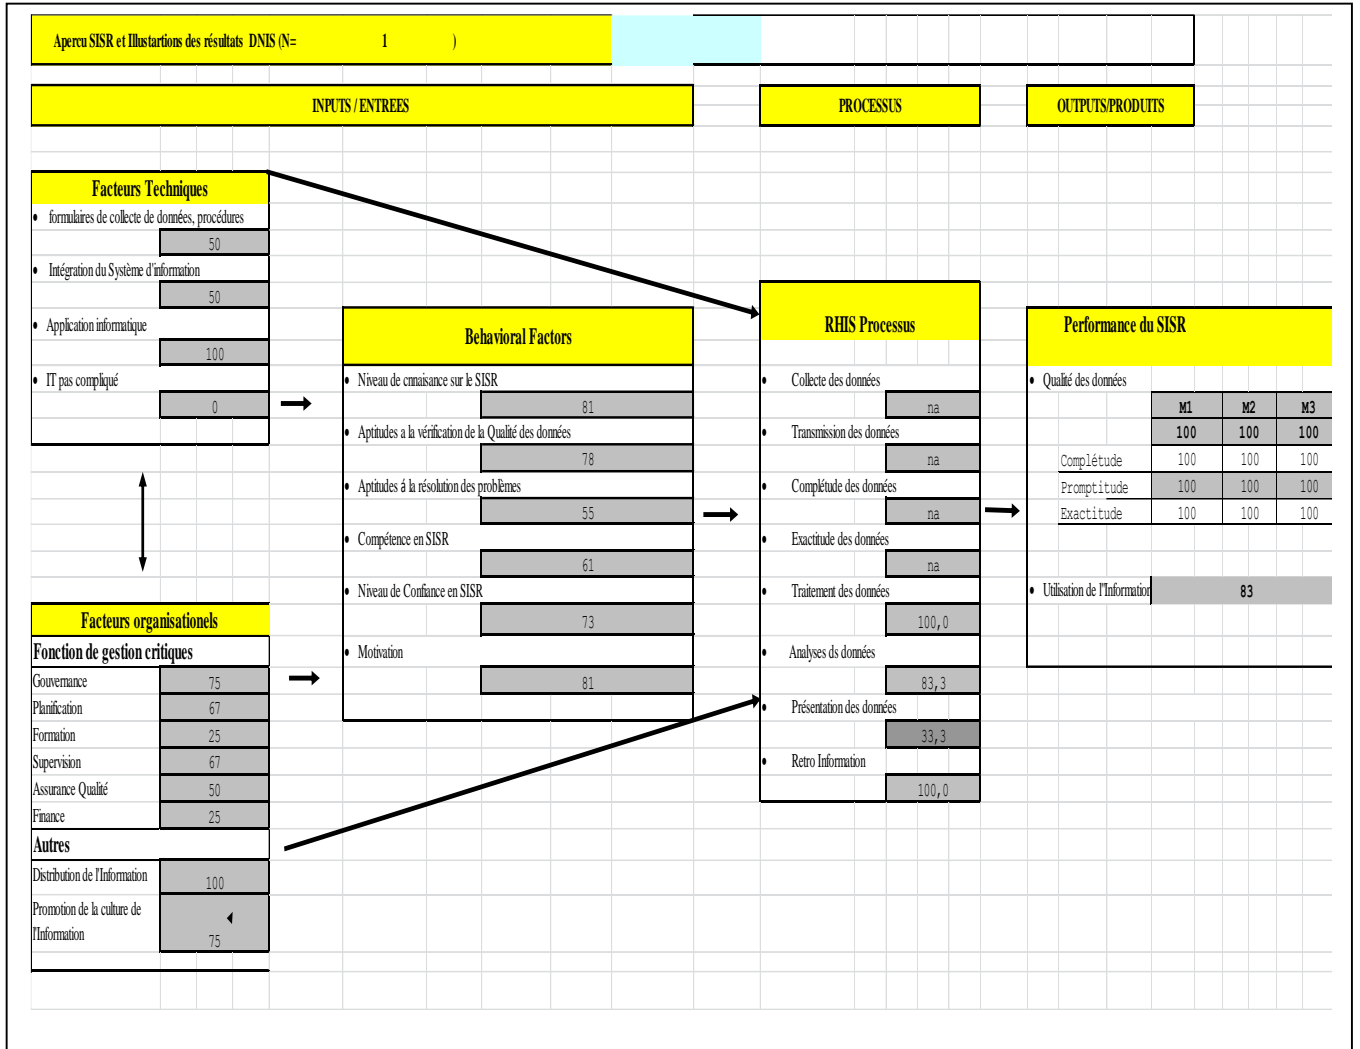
Apercu SISR et Illustartions des résultats DNIS (N= 1 )

INPUTS / ENTREES

PROCESSUS

OUTPUTS/PRODUITS

Facteurs Techniques
• formulaires de collecte de données, procédures
50
• Intégration du Système d'information
50
• Application informatique
100
• IT pas compliqué
0

Facteurs organisationels
Fonction de gestion critiques

| | |
|---|---|
| Gouvernance | 75 |
| Planification | 67 |
| Formation | 25 |
| Supervision | 67 |
| Assurance Qualité | 50 |
| Finance | 25 |

Autres

| | |
|---|---|
| Distribution de l'Information | 100 |
| Promotion de la culture de l'Information | 75 |

Behavioral Factors
• Niveau de cnnaisance sur le SISR
81
• Aptitudes a la vérification de la Qualité des données
78
• Aptitudes à la résolution des problèmes
55
• Compétence en SISR
61
• Niveau de Confiance en SISR
73
• Motivation
81

RHIS Processus
• Collecte des données
na
• Transmission des données
na
• Complétude des données
na
• Exactitude des données
na
• Traitement des données
100,0
• Analyses ds données
83,3
• Présentation des données
33,3
• Retro Information
100,0

Performance du SISR
• Qualité des données

| | M1 | M2 | M3 |
|---|---|---|---|
| | 100 | 100 | 100 |
| Complétude | 100 | 100 | 100 |
| Promptitude | 100 | 100 | 100 |
| Exactitude | 100 | 100 | 100 |

• Utilisation de l'Informatio 83